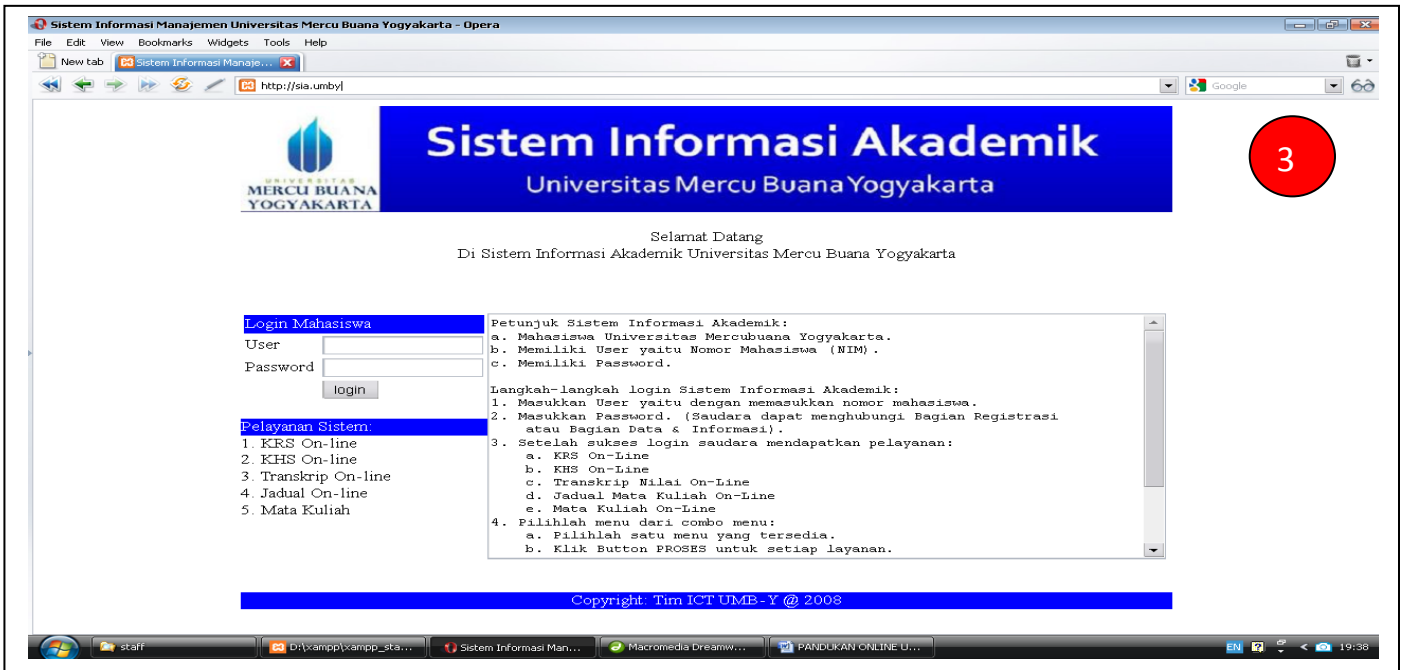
Sistem Informasi Manajemen Universitas Mercu Buana Yogyakarta - Opera

File Edit View Bookmarks Widgets Tools Help

New tab | Sistem Informasi Manaje...

http://sia.umby

Google

UNIVERSITAS MERCU BUANA YOGYAKARTA

Sistem Informasi Akademik
Universitas Mercu Buana Yogyakarta

3

Selamat Datang
Di Sistem Informasi Akademik Universitas Mercu Buana Yogyakarta

Login Mahasiswa
User
Password
login

Pelayanan Sistem:
1. KRS On-line
2. KHS On-line
3. Transkrip On-line
4. Jadual On-line
5. Mata Kuliah

Petunjuk Sistem Informasi Akademik:
a. Mahasiswa Universitas Mercubuana Yogyakarta.
b. Memiliki User yaitu Nomor Mahasiswa (NIM).
c. Memiliki Password.

Langkah-langkah login Sistem Informasi Akademik:
1. Masukkan User yaitu dengan memasukkan nomor mahasiswa.
2. Masukkan Password. (Saudara dapat menghubungi Bagian Registrasi atau Bagian Data & Informasi).
3. Setelah sukses login saudara mendapatkan pelayanan:
a. KRS On-Line
b. KHS On-Line
c. Transkrip Nilai On-Line
d. Jadual Mata Kuliah On-Line
e. Mata Kuliah On-Line
4. Pilihlah menu dari combo menu:
a. Pilihlah satu menu yang tersedia.
b. Klik Button PROSES untuk setiap layanan.

Copyright: Tim ICT UMB-Y @ 2008

staff | D:\xampp\xampp_sta... | Sistem Informasi Man... | Macromedia Dreamw... | PANDUKAN ONLINE U... | EN | 19:38